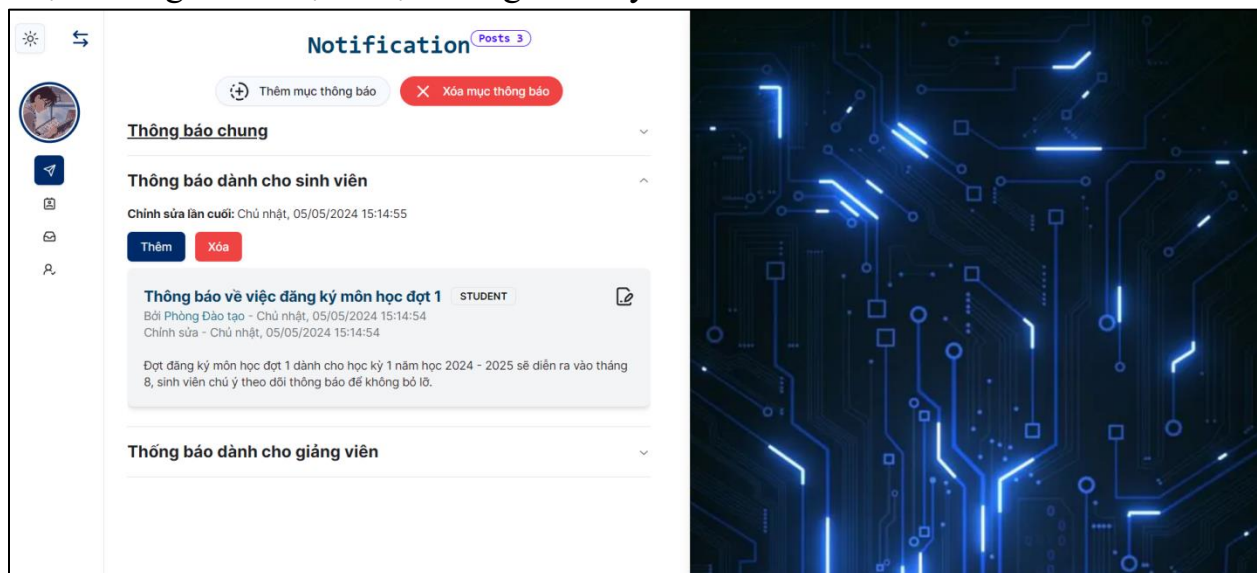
Notification Posts 3

Thêm mục thông báo

Xóa mục thông báo

Thông báo chung

Thông báo dành cho sinh viên

Chỉnh sửa lần cuối: Chủ nhật, 05/05/2024 15:14:55

Thêm

Xóa

Thông báo về việc đăng ký môn học đợt 1 STUDENT

Bởi Phòng Đào tạo - Chủ nhật, 05/05/2024 15:14:54

Chỉnh sửa - Chủ nhật, 05/05/2024 15:14:54

Đợt đăng ký môn học đợt 1 dành cho học kỳ 1 năm học 2024 - 2025 sẽ diễn ra vào tháng 8, sinh viên chú ý theo dõi thông báo để không bỏ lỡ.

Thống báo dành cho giảng viên